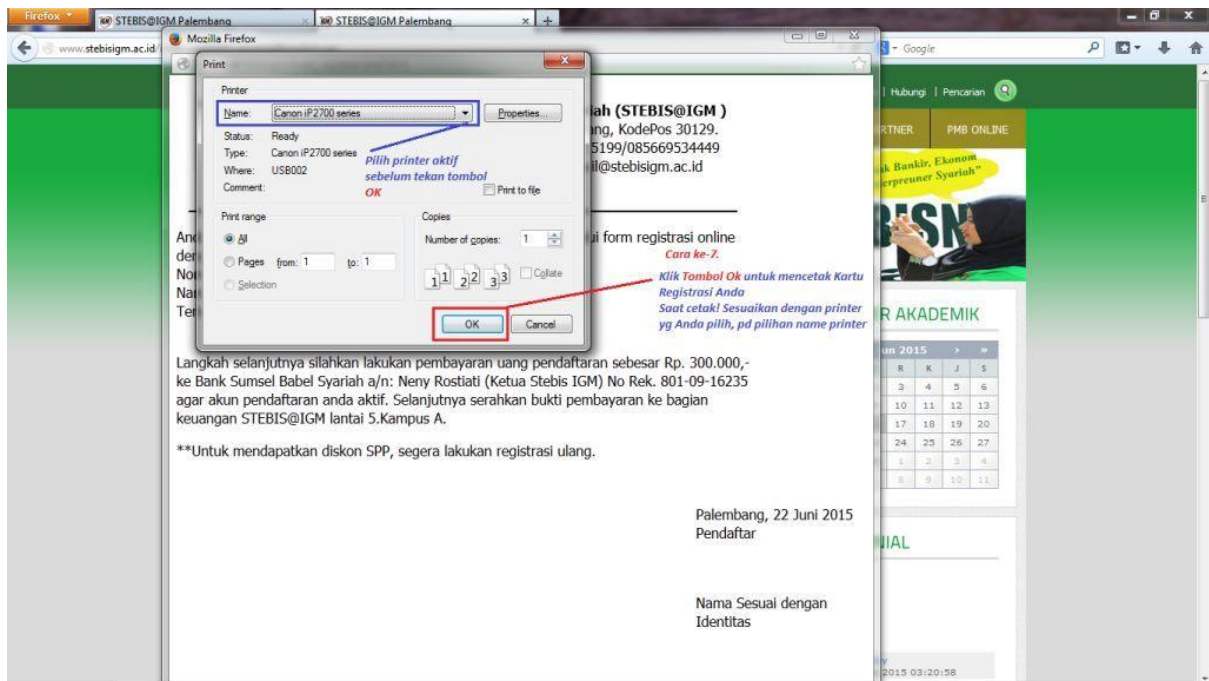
Firefox
STEBIS@IGM Palembang
STEBIS@IGM Palembang
www.stebisigm.ac.id/
Mozilla Firefox
Google
Print
Printer
Name: Canon iP2700 series
Properties...
Status: Ready
Type: Canon iP2700 series
Where: USB002
Comment:
Print to file
Pilih printer aktif sebelum tekan tombol OK
Print range
All
Pages from: 1 to: 1
Selection
Copies
Number of copies: 1
Collate
OK
Cancel
iah (STEBIS@IGM )
ng, KodePos 30129.
5199/085669534449
il@stebisigm.ac.id
Hubungi | Pencarian
RTNER
PMB ONLINE
k Bankir, Ekonom
erpreuner Syariah"
And
der
No
Na
Ter
ui form registrasi online
Cara ke-7.
Klik Tombol Ok untuk mencetak Kartu Registrasi Anda
Saat cetak! Sesuaikan dengan printer yg Anda pilih, pd pilihan name printer
R AKADEMIK
un 2015
R K J S
3 4 5 6
10 11 12 13
17 18 19 20
24 25 26 27
1 2 3 4
8 9 10 11

Langkah selanjutnya silahkan lakukan pembayaran uang pendaftaran sebesar Rp. 300.000,- ke Bank Sumsel Babel Syariah a/n: Neny Rostiati (Ketua Stebis IGM) No Rek. 801-09-16235 agar akun pendaftaran anda aktif. Selanjutnya serahkan bukti pembayaran ke bagian keuangan STEBIS@IGM lantai 5.Kampus A.

**Untuk mendapatkan diskon SPP, segera lakukan registrasi ulang.

Palembang, 22 Juni 2015
Pendaftar

IAL

Nama Sesuai dengan Identitas

2015 03:20:58